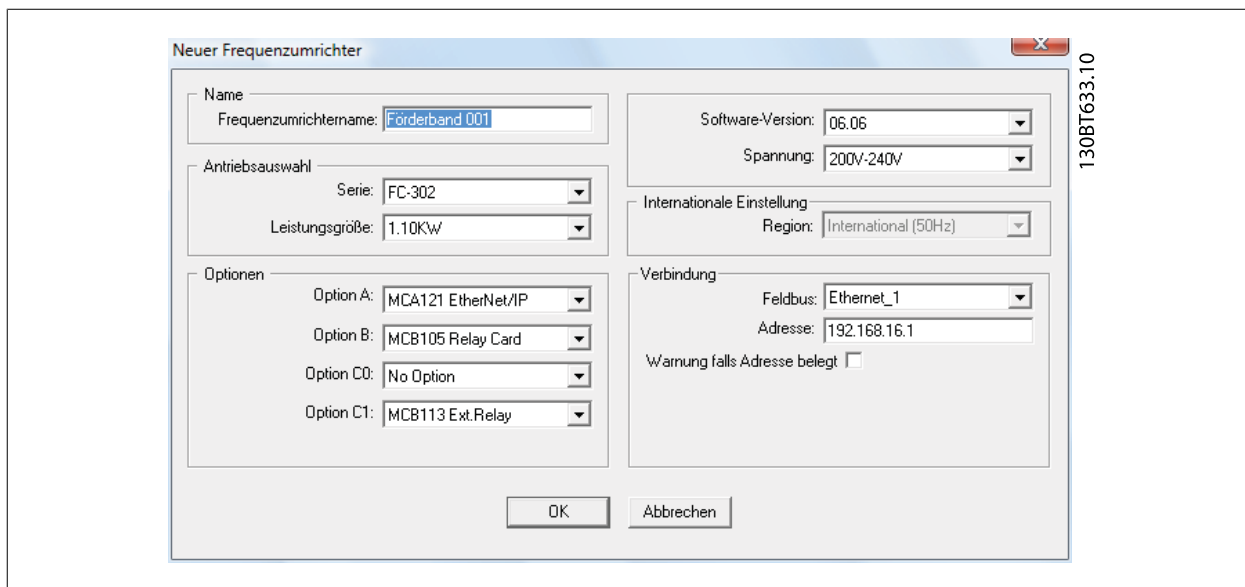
Neuer Frequenzumrichter

Name
Frequenzumrichtername: Förderband 001

Antriebsauswahl
Serie: FC-302
Leistungsgröße: 1.10KW

Optionen
Option A: MCA121 EtherNet/IP
Option B: MCB105 Relay Card
Option C0: No Option
Option C1: MCB113 Ext.Relay

Software-Version: 06.06
Spannung: 200V-240V

Internationale Einstellung
Region: International (50Hz)

Verbindung
Feldbus: Ethernet_1
Adresse: 192.168.16.1
Warnung falls Adresse belegt

OK
Abbrechen

130BT633.10